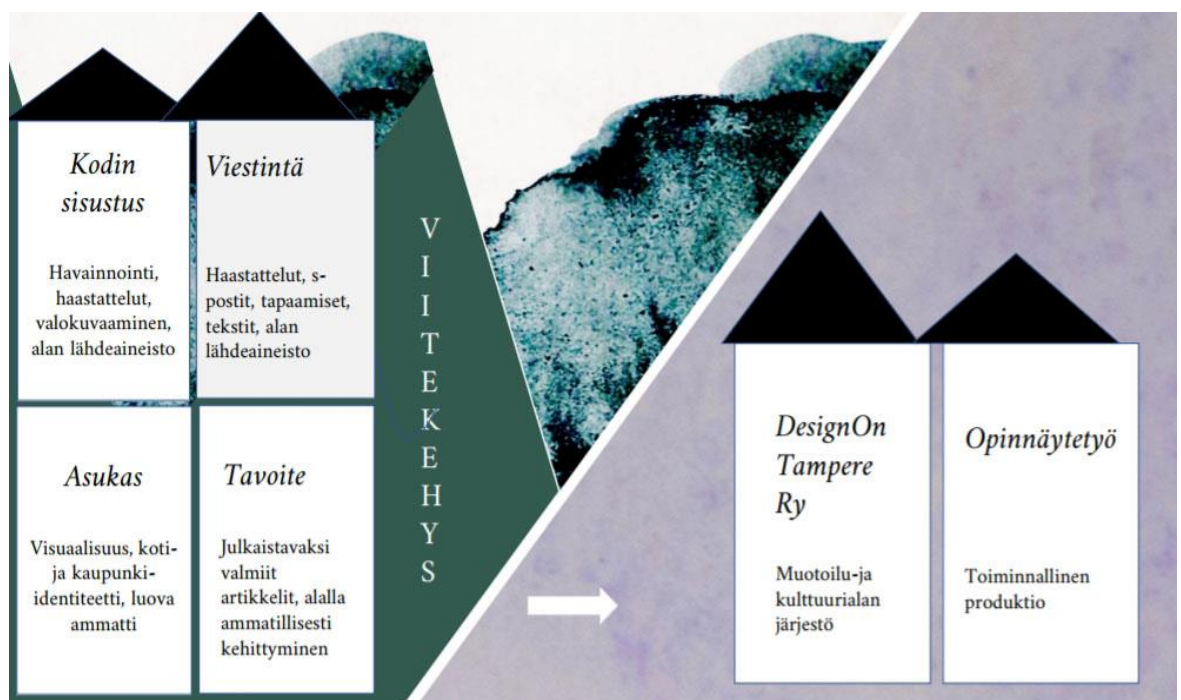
Kodin sisustus

Havainnointi, haastattelut, valokuvaaminen, alan lähdeaineisto

Viestintä

Haastattelut, s-postit, tapaamiset, tekstit, alan lähdeaineisto

Asukas

Visuaalisuus, koti- ja kaupunki-identiteetti, luova ammatti

Tavoite

Julkaistavaksi valmiit artikkelit, alalla ammatillisesti kehittyminen

VIITEKEHYS

DesignOn Tampere Ry

Muotoilu-ja kulttuurialan järjestö

Opinnäytetyö

Toiminnallinen produktio